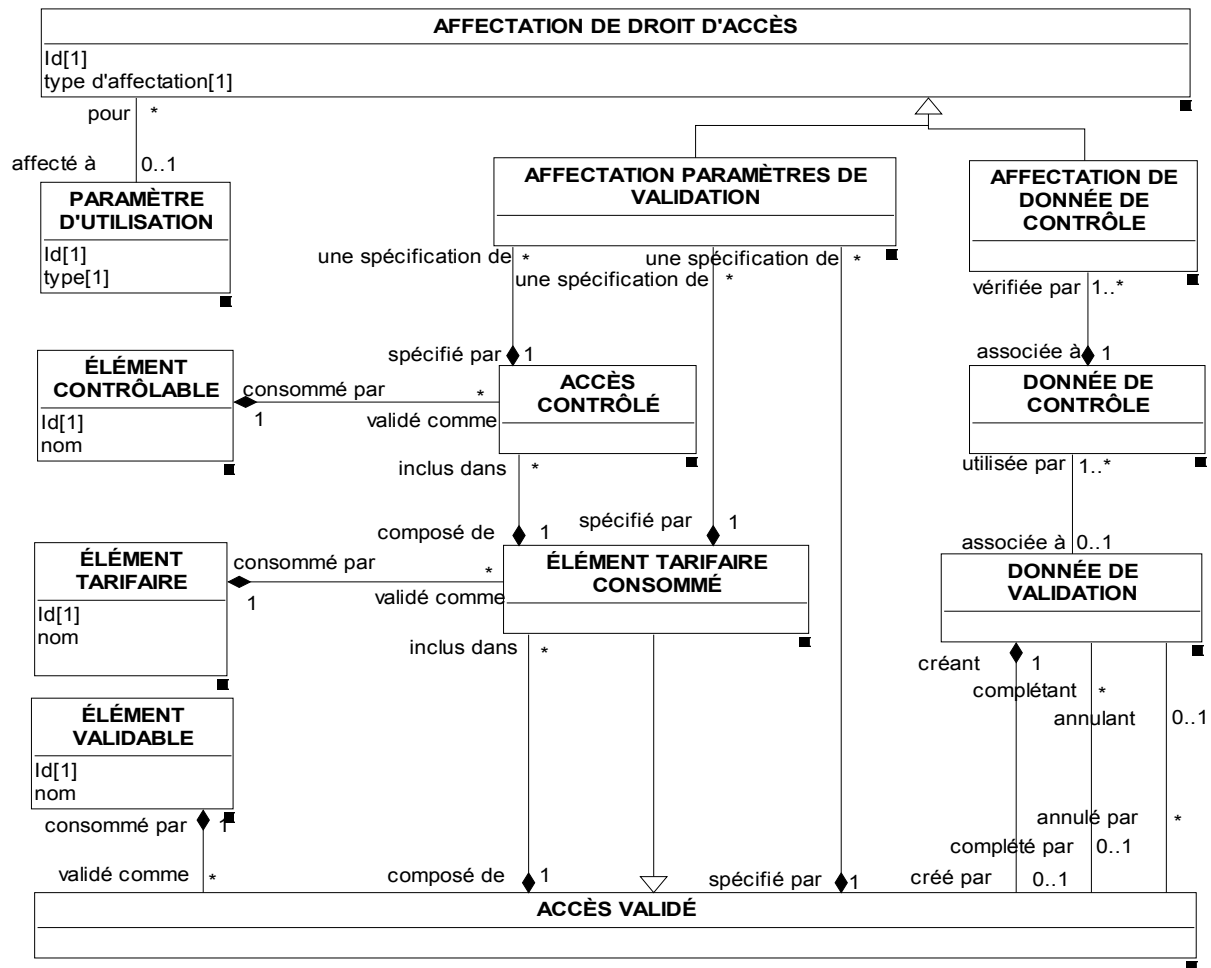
AFFECTATION DE DROIT D'ACCÈS
Id[1]
type d'affectation[1]

pour *
affecté à 0..1

PARAMÈTRE D'UTILISATION
Id[1]
type[1]

AFFECTATION PARAMÈTRES DE VALIDATION

AFFECTATION DE DONNÉE DE CONTRÔLE

une spécification de *
une spécification de
une spécification de *
*

vérifiée par 1..*
associée à 1

ÉLÉMENT CONTRÔLABLE
Id[1]
nom

consommé par *
1
validé comme

spécifié par 1

ACCÈS CONTRÔLÉ

DONNÉE DE CONTRÔLE

utilisée par 1..*

inclus dans *

composé de 1
spécifié par 1

associée à 0..1

ÉLÉMENT TARIFAIRE
Id[1]
nom

consommé par *
1
validé comme

ÉLÉMENT TARIFAIRE CONSOMMÉ

DONNÉE DE VALIDATION

inclus dans *

créant 1
complétant *
annulant 0..1

ÉLÉMENT VALIDABLE
Id[1]
nom

consommé par 1
validé comme *

annulé par *
complété par 0..1
créé par 0..1

composé de 1
spécifié par 1

ACCÈS VALIDÉ